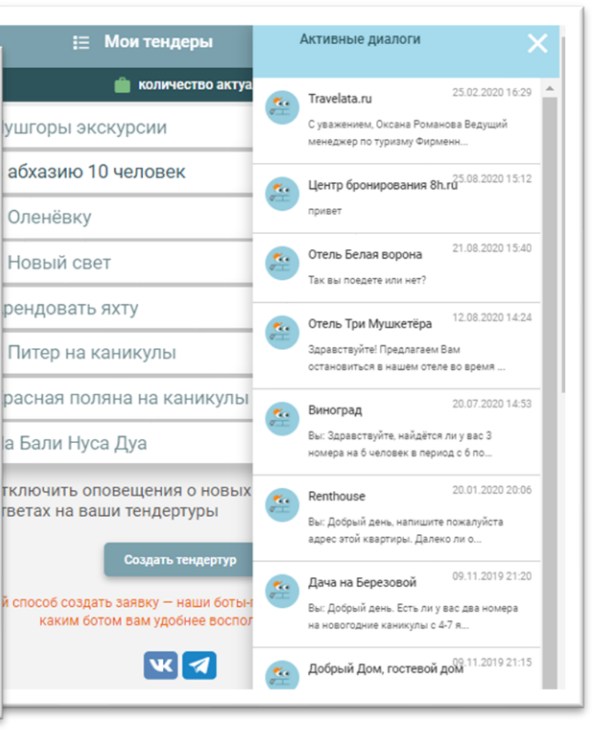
Мои тендеры

количество актуа

ушгоры экскурсии

абхазию 10 человек

Оленёвку

Новый свет

рендовать яхту

Питер на каникулы

расная поляна на каникулы

а Бали Нуса Дуа

тключить оповещения о новых тветах на ваши тендертуры

Создать тендертур

й способ создать заявку — наши боты- каким ботом вам удобнее испол

Активные диалоги

Travelata.ru 25.02.2020 16:29
С уважением, Оксана Романова Ведущий менеджер по туризму Фирменн...

Центр бронирования 8h.ru 25.08.2020 15:12
привет

Отель Белая ворона 21.08.2020 15:40
Так вы поедете или нет?

Отель Три Мушкетёра 12.08.2020 14:24
Здравствуйте! Предлагаем Вам остановиться в нашем отеле во время ...

Виноград 20.07.2020 14:53
Вы: Здравствуйте, найдётся ли у вас 3 номера на 6 человек в период с 6 по...

Renthouse 20.01.2020 20:06
Вы: Добрый день, напишите пожалуйста адрес этой квартиры. Далеко ли о...

Дача на Березовой 09.11.2019 21:20
Вы: Добрый день. Есть ли у вас два номера на новогодние каникулы с 4-7 я...

Добрый Дом, гостевой дом 09.11.2019 21:15